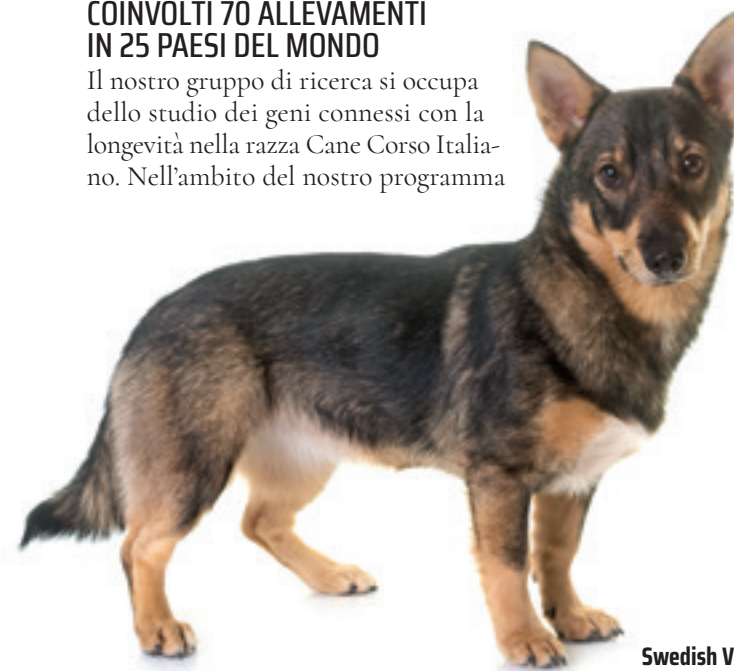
COINVOLTI 70 ALLEVAMENTI IN 25 PAESI DEL MONDO

Il nostro gruppo di ricerca si occupa dello studio dei geni connessi con la longevità nella razza Cane Corso Italiano. Nell'ambito del nostro programma

Swedish V